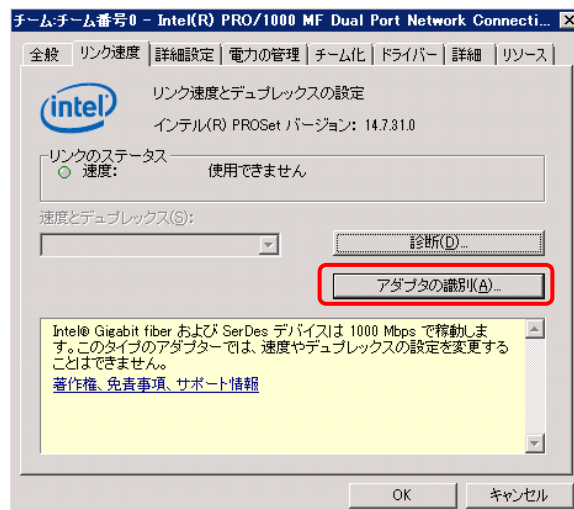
チーム:チーム番号0 - Intel(R) PRO/1000 MF Dual Port Network Connecti...

全般 | リンク速度 | 詳細設定 | 電力の管理 | チーム化 | ドライバー | 詳細 | リソース

intel

リンク速度とデュプレックスの設定

インテル(R) PROSet バージョン: 14.7.31.0

リンクのステータス
速度: 使用できません

速度とデュプレックス(S):

診断(D)...

アダプタの識別(A)...

Intel® Gigabit fiber および SerDes デバイスは 1000 Mbps で稼動します。このタイプのアダプターでは、速度やデュプレックスの設定を変更することはできません。

著作権、免責事項、サポート情報

OK

キャンセル